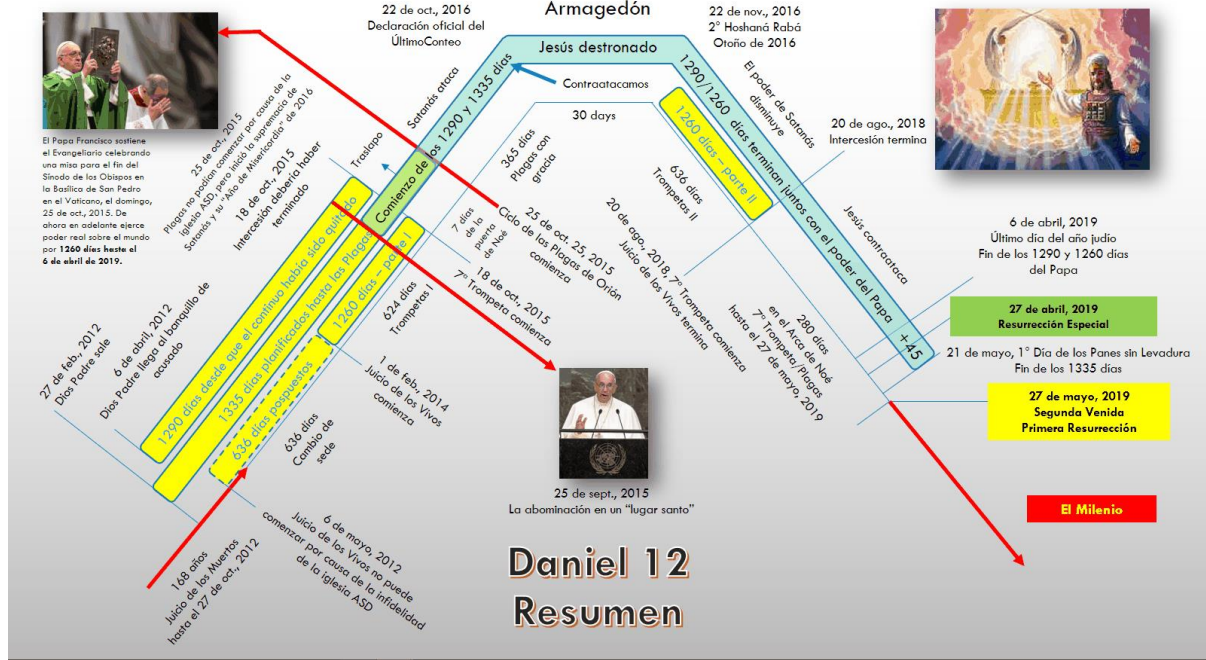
Armagedón

22 de oct., 2016
Declaración oficial del ÚltimoConteo

22 de nov., 2016
2° Hoshaná Rabá
Otoño de 2016

Jesús destronado

Contraatacamos

30 days

El Papa Francisco sostiene el Evangeliario celebrando una misa para el fin del Sínodo de los Obispos en la Basílica de San Pedro en el Vaticano, el domingo, 25 de oct., 2015. De ahora en adelante ejerce poder real sobre el mundo por **1260 días hasta el 6 de abril de 2019.**

25 de oct., 2015
Plagas no podían comenzar por causa de la iglesia ASD, pero inició la supremacía de Satanás y su "Año de Misericordia" de 2016

18 de oct., 2015
Intercesión debería haber terminado

Satanás ataca

Traslapo

Comienzo de los 1290 y 1335 días

365 días
Plagas con gracia

7 días de la puerta de Noé

25 de oct. 25, 2015
Ciclo de las Plagas de Orión comienza

18 de oct., 2015
7° Trompeta comienza

1290/1260 días terminan juntos con el poder del Papa

El poder de Satanás disminuye

1260 días – parte II

636 días
Trompetas II

20 de ago., 2018, 7° Trompeta comienza
Juicio de los Vivos termina

20 de ago., 2018
Intercesión termina

Jesús contraataca

280 días
en el Arca de Noé
7° Trompeta/Plagas
hasta el 27 de mayo, 2019

+45

6 de abril, 2019
Último día del año judío
Fin de los 1290 y 1260 días del Papa

27 de abril, 2019
Resurrección Especial

21 de mayo, 1° Día de los Panes sin Levadura
Fin de los 1335 días

27 de mayo, 2019
Segunda Venida
Primera Resurrección

El Milenio

27 de feb., 2012
Dios Padre sale

6 de abril, 2012
Dios Padre llega al banquillo de acusado

1290 días desde que el continuo había sido quitado

1335 días planificados hasta las Plagas

636 días pospuestos

1260 días – parte I

624 días
Trompetas I

1 de feb., 2014
Juicio de los Vivos comienza

636 días
Cambio de sede

168 años
Juicio de los Muertos hasta el 27 de oct., 2012

6 de mayo, 2012
Juicio de los Vivos no puede comenzar por causa de la infidelidad de la iglesia ASD

25 de sept., 2015
La abominación en un "lugar santo"

Daniel 12
Resumen